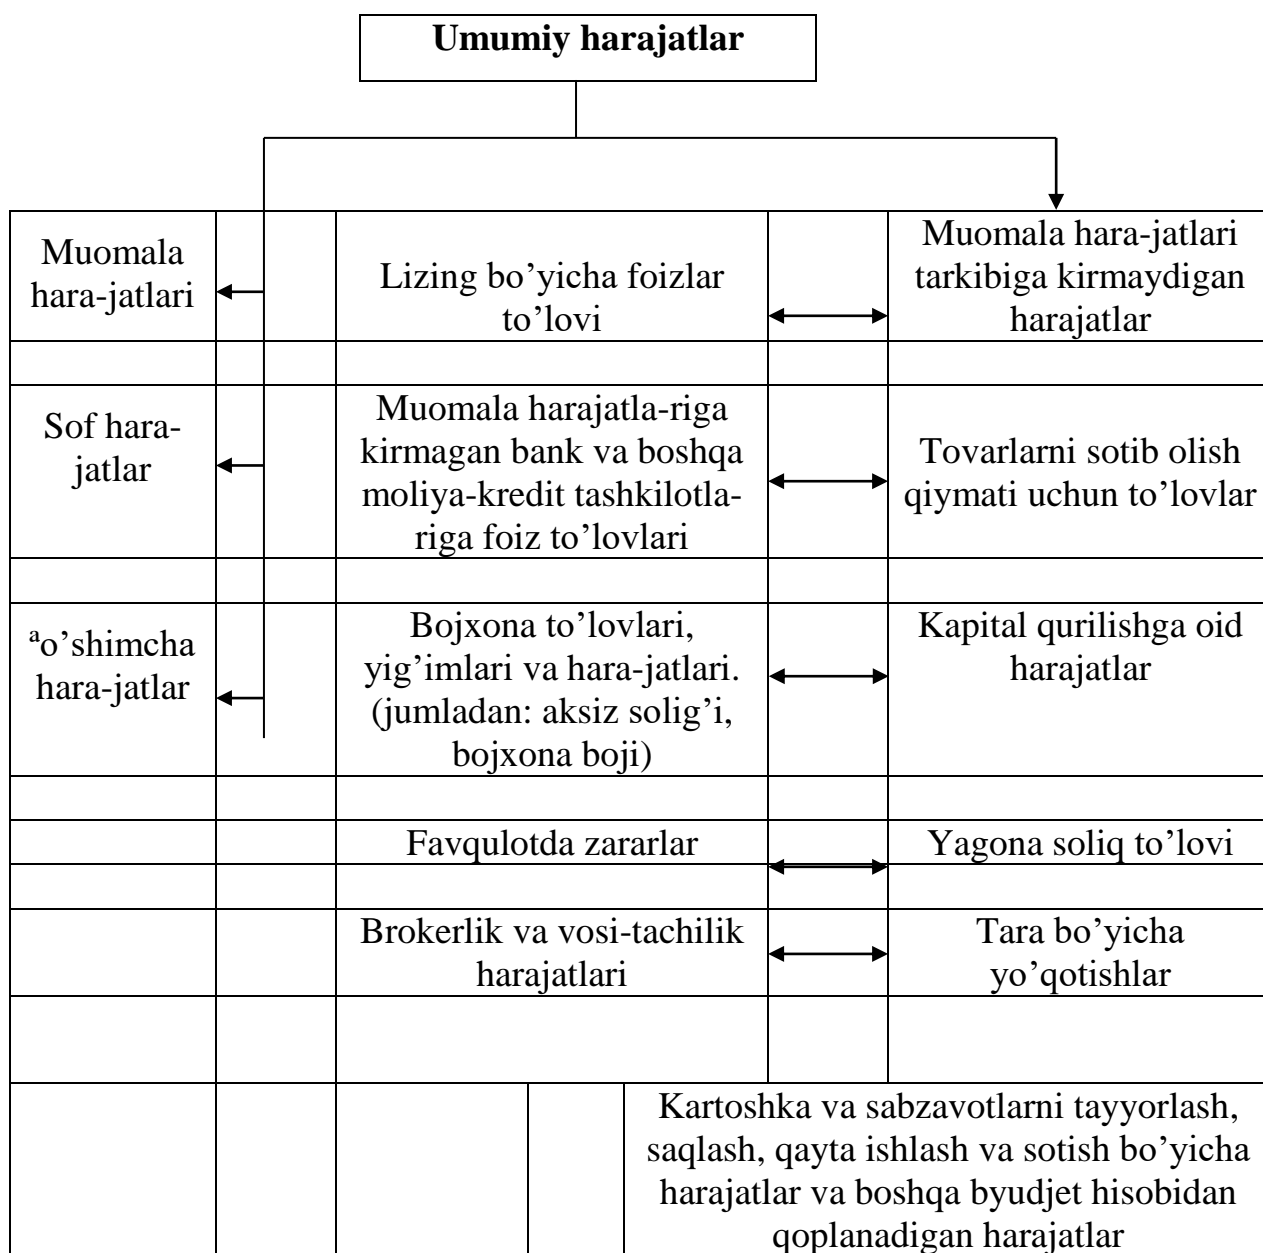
**Umumiy harajatlar**

| Muomala hara-jatlari | | | Lizing bo'yicha foizlar to'lovi | | Muomala hara-jatlari tarkibiga kirmaydigan harajatlar |
|---|---|---|---|---|---|
| | | | | | |
| Sof hara-jatlar | | | Muomala harajatla-riga kirmagan bank va boshqa moliya-kredit tashkilotla-riga foiz to'lovlari | | Tovarlarni sotib olish qiymati uchun to'lovlar |
| | | | | | |
| ªo'shimcha hara-jatlar | | | Bojxona to'lovlari, yig'imlari va hara-jatlari. (jumladan: aksiz solig'i, bojxona boji) | | Kapital qurilishga oid harajatlar |
| | | | | | |
| | | | Favqulotda zararlar | | Yagona soliq to'lovi |
| | | | | | |
| | | | Brokerlik va vosi-tachilik harajatlari | | Tara bo'yicha yo'qotishlar |
| | | | | | |
| | | | | | Kartoshka va sabzavotlarni tayyorlash, saqlash, qayta ishlash va sotish bo'yicha harajatlar va boshqa byudjet hisobidan qoplanadigan harajatlar |